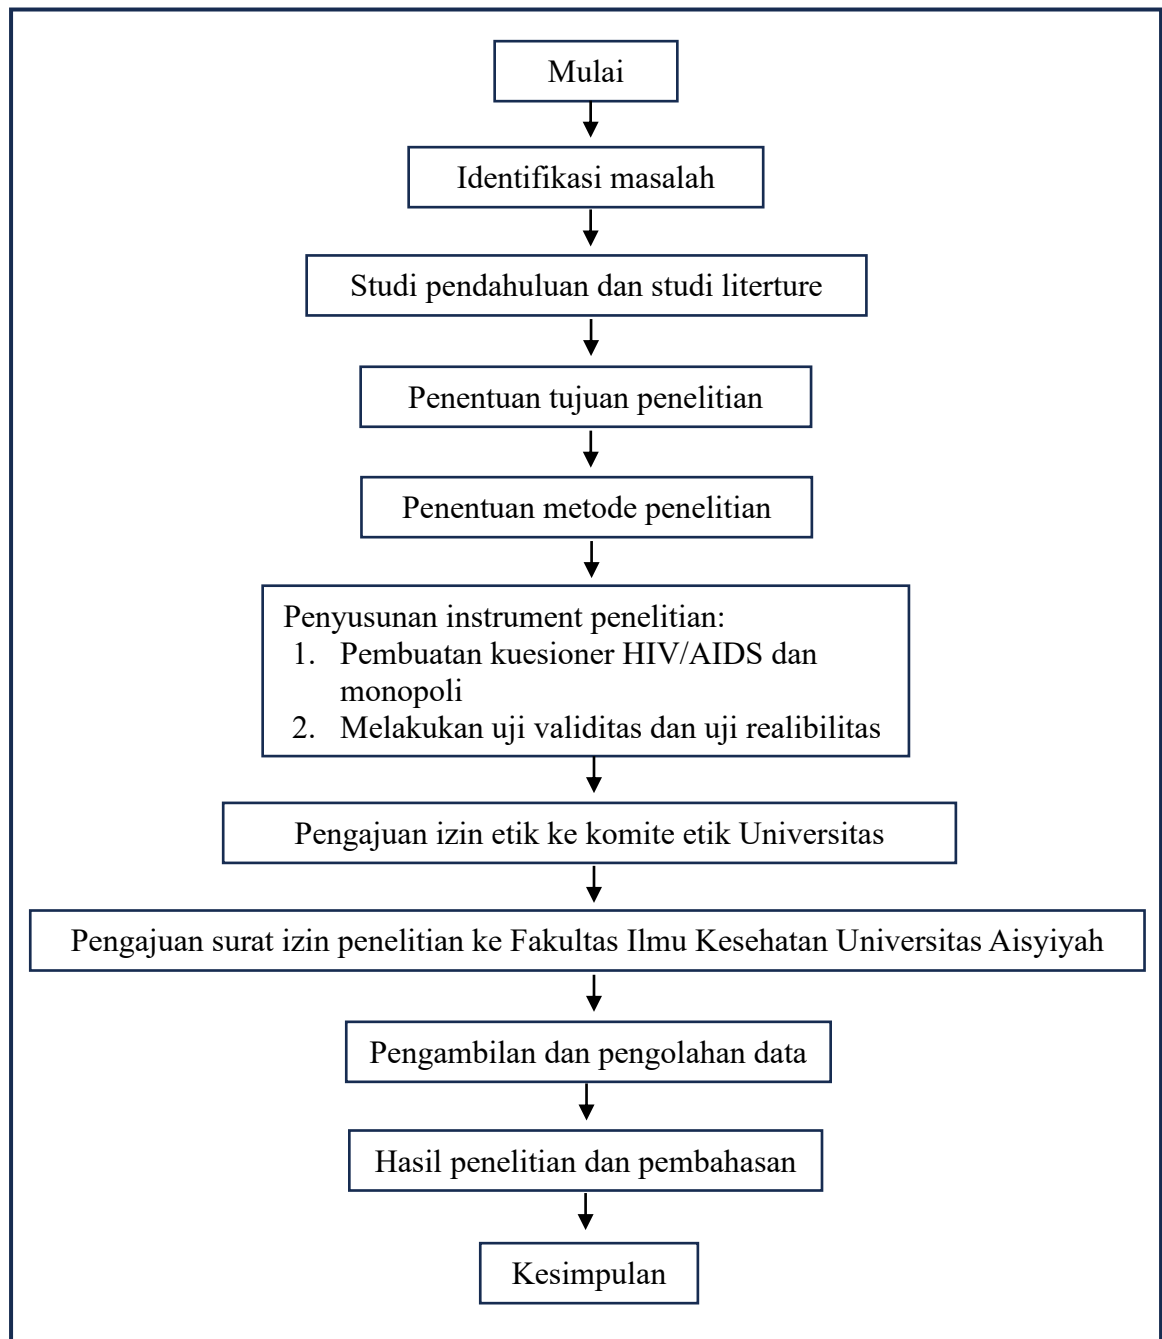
Mulai

Identifikasi masalah

Studi pendahuluan dan studi literture

Penentuan tujuan penelitian

Penentuan metode penelitian

Penyusunan instrument penelitian:
1. Pembuatan kuesioner HIV/AIDS dan monopoli
2. Melakukan uji validitas dan uji realibilitas

Pengajuan izin etik ke komite etik Universitas

Pengajuan surat izin penelitian ke Fakultas Ilmu Kesehatan Universitas Aisyiyah

Pengambilan dan pengolahan data

Hasil penelitian dan pembahasan

Kesimpulan